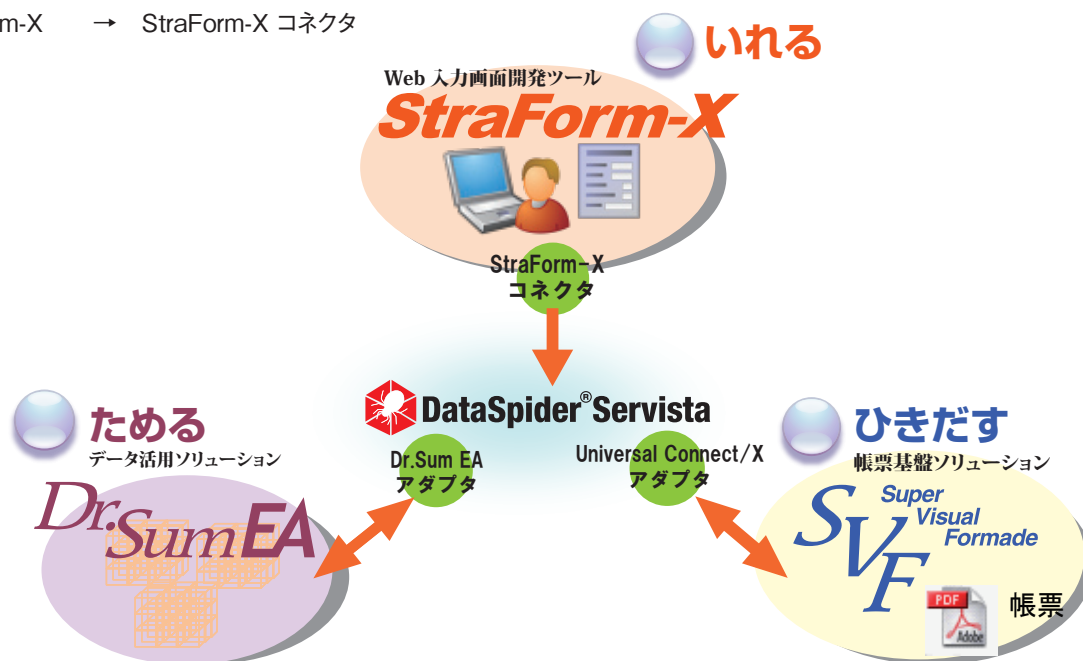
m-X → StraForm-X コネクタ

いれる

Web 入力画面開発ツール
StraForm-X

StraForm-X
コネクタ

DataSpider® Servista

ためる
データ活用ソリューション
Dr.Sum EA

Dr.Sum EA
アダプタ

Universal Connect/X
アダプタ

ひきだす
帳票基盤ソリューション
SVF
Super Visual Formade

PDF
Adobe
帳票